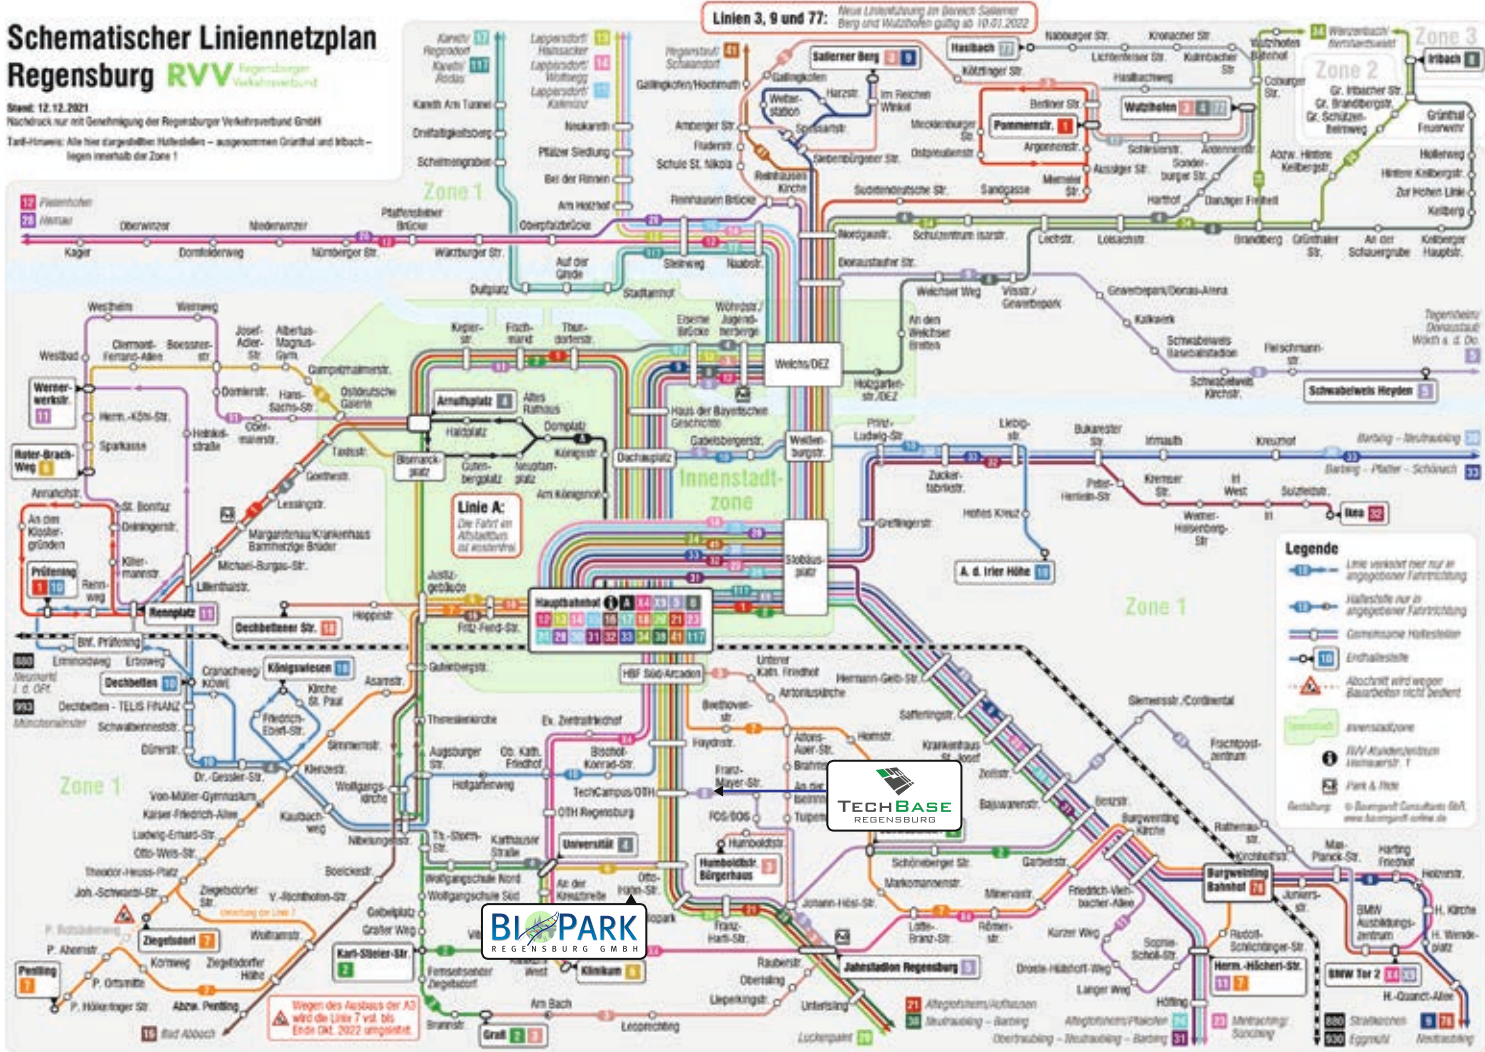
Schematischer Liniennetzplan Regensburg RVV Regensburger Verkehrsverbund

Stand: 12.12.2021
Nachdruck nur mit Genehmigung der Regensburger Verkehrsverbund GmbH
Tarif-Hinweis: Alle hier dargestellten Haltestellen – ausgenommen Grünthal und Irlbach – liegen innerhalb der Zone 1

Linien 3, 9 und 77: Neue Linienführung im Bereich Sallerner Berg und Wutzlhofen gültig ab 10.01.2022

Zone 1
Zone 2
Zone 3

12 Pielenhofen
28 Wenzenbach
Oberwinzer
Niederwinzer
Kager
Dornfeldenweg
Pfaffensteiner Brücke
Nürnberger Str.
Würzburger Str.
Oberpfalzbrücke
Auf der Grede
Dultplatz
Steinweg
Naabstr.
Stadtamhof
Kareth
Regendorf
Kareth Am Tunnel
Dreifaltigkeitsberg
Schelmengraben
Lappersdorf
Hainsacker
Wolfsegg
Kalmünz
Neukareth
Pfälzer Siedlung
Bei der Rinnen
Am Holzhof
Regenstauf
Schwandorf
Gallingkofen/Hochmuth
Amberger Str.
Ruderstr.
Schule St. Nikola
Reinhausen Kirche
Reinhausen Brücke
Sallerner Berg
Gallingkofen
Wetterstation
Harzstr.
Im Reichen Winkel
Spessartstr.
Mecklenburger Str.
Ostpreußenstr.
Siebenbürgener Str.
Sudetendeutsche Str.
Sandgasse
Haslbach
Kötztinger Str.
Nabburger Str.
Kronacher Str.
Lichtenfelser Str.
Kulmbacher Str.
Haslbachweg
Wutzlhofen Bahnhof
Coburger Str.
Berliner Str.
Pommernstr.
Argonnenstr.
Wutzlhofen
Antennenstr.
Schlesienstr.
Aussiger Str.
Sonderburger Str.
Memeler Str.
Hartlof
Danziger Freiheit
Gr. Irlbacher Str.
Gr. Brandbergstr.
Gr. Schützenbeinweg
Adolf-Hinterer-Kelbergstr.
Grünthal Feuerwehr
Hollerweg
Hintere Kellbergstr.
Zur Hohen Linie
Kellberg
Irlbach
Wenzenbach Bernhardswald
Nordgaustr.
Schulzentrum Isarstr.
Lechstr.
Loisachstr.
Brandlberg
Grünthaler Str.
An der Schauergrube
Kellberger Hauptstr.
Donaustaufer Str.
Weichser Weg
Walhalla Allee
Gewerbepark/Donau-Arena
Kalkwerk
Schwabelweis Baseballstadion
Fleischmannstr.
Schwabelweis Kirchstr.
Schwabelweis Heyden
Tegernheim Donaustauf Wörth a. d. Do.
Westheim
Weinweg
Westbad
Clermont-Ferrand-Allee
Boessnerstr.
Josef-Adler-Str.
Albertus-Magnus-Gym.
Keplerstr.
Fischmarkt
Thundorferstr.
Eiserne Brücke
Wöhrdstr./Jugendherberge
Weichs/DEZ
An den Weichser Breiten
Holzgartenstr./DEZ
Werner-werkstr.
Dornierstr.
Hans-Sachs-Str.
Gumpelzhaimerstr.
Ostdeutsche Galerie
Herm.-Köhl-Str.
Coki-mairstr.
Arnulfsplatz
Altes Rathaus
Haidplatz
Domplatz
Königsstr.
Haus der Bayerischen Geschichte
Gabelsbergerstr.
Weißenburgstr.
Prinz-Ludwig-Str.
Liebigstr.
Bukarester Str.
Irrnauth
Kreuzhof
Barbing – Neutraubling
Barbing – Pfatter – Schönach
Roter-Brach-Weg
Sparkasse
Helmholtzstraße
Tastestr.
Bismarckplatz
Gutenbergplatz
Neupfarrplatz
Am Königshof
Dachauplatz
Innenstadtzone
Zuckerfabrikstr.
Peter-Henlein-Str.
Kremser Str.
Im West
Weiner-Heisenberg-Str.
Sulzfeldstr.
Ikea
Annahofstr.
Goethestr.
St. Bonifaz
Lessingstr.
An den Klostergründen
Dennigerstr.
Margaretenau/Krankenhaus Barmherzige Brüder
Linie A: Die Fahrt im Altstadtbus ist kostenfrei
Hohes Kreuz
Greflingerstr.
Killermannstr.
Michael-Burgau-Str.
Prüfening
Renn-weg
Lilienthalstr.
Justizgebäude
Slobiusplatz
A. d. Irler Höhe
Legende
Linie verkehrt hier nur in angegebener Fahrtrichtung
Haltestelle nur in angegebener Fahrtrichtung
Gemeinsame Haltestelle
Endhaltestelle
Abschnitt wird wegen Bauarbeiten nicht bedient
Innenstadtzone
RVV Kundenzentrum Hauptbahnhof
Park & Ride
Realisierung: © Baumgardt Consultants GbR, www.baumgardt-online.de
Rennplatz
Dechbettener Str.
Hoppestr.
Hauptbahnhof
Fritz-Fend-Str.
Bhf. Prüfening
Lindnerweg
Erbsweg
Cranachweg
KOWE
Königswiesen
Kirche St. Paul
Galgenbergstr.
Unterer Kath. Friedhof
Hermann-Geib-Str.
Artonuskirche
Siemensstr./Continental
Beethovenstr.
Safferlingstr.
Haydnstr.
Altons-Auer-Str.
Brahmsstr.
Hemerstr.
Krankenhaus St. Josef
Frachtpostzentrum
Nieder-Sulz/Lkr.
Zeislerstr.
Bajuwarenstr.
Boxerstr.
Burgweinting Kirche
Rathausstr.
Kirchhofstr.
Max-Planck-Str.
Harting Friedhof
Holzerstr.
BMW Ausbildungszentrum
H. Kirche
H. Wendeplatz
880 Neumarkt i. d. OPf.
Dechbetten
993 Dechbetten – TELIS FINANZ
Münchenrainer
Schwalbennestrstr.
Friedrich-Ebert-Str.
Asamstr.
Theodor-Heuss-Str.
Ev. Zentralfriedhof
Augsburger Str.
Ob. Kath. Friedhof
Bischof-Konrad-Str.
HBF Süd/Arcaden
Franz-Mayer-Str.
Dürerstr.
Sennerstr.
Dr.-Gessler-Str.
Klenzestr.
Holgartenweg
TechCampus/OTH
Von-Müller-Gymnasium
Kaiser-Friedrich-Allee
Wolfgangskirche
OTH Regensburg
Ludwig-Erhard-Str.
Kaulbachweg
Otto-Wels-Str.
Nibelungenstr.
Th.-Storm-Str.
Karthauser Straße
Universität
FOS/BOS
Humboldtstr.
Humboldtstr. Bürgerhaus
Schönberger Str.
Markomannenstr.
Minervastr.
Garbestr.
Friedrich-Viehbacher-Allee
Burgweinting Bahnhof
Amersstr.
Rudolf-Schlichtinger-Str.
Herm.-Höcherl-Str.
BMW Tor 2
H.-Quandt-Allee
Theodor-Heuss-Platz
Boelckestr.
Wolfgangschule Nord
Wolfgangschule Süd
An der Kreuzbreite
Otto-Hahn-Str.
Johann-Hösl-Str.
Lohe-Brandt-Str.
Römerstr.
Kurzer Weg
Sophie-Scholl-Str.
Joh.-Schwabl-Str.
Ziegelsdorfer Str.
V.-Richthofen-Str.
Umleitung der Linie 7
Gebelplatz
Grafer Weg
Karl-Stieler-Str.
Fernsehsender Degmarkt
Klinikum
Franz-Hartl-Str.
Raubenstr.
Jahnstadion Regensburg
Droste-Hülshoff-Weg
Langer Weg
Höfling
Ziegetsdorf
Kornweg
Ziegetsdorfer Höhe
Waltramstr.
Am Bach
Oberisling
Liepinkgstr.
Untersling
Lüchenpfad
Pentling
P. Ortsmitte
P. Abensstr.
P. Hölkeringer Str.
Abzw. Pentling
15 Bad Abbach
Wegen des Ausbaus der A3 wird die Linie 7 vsl. bis Ende Okt. 2022 umgeleitet.
Brunnstr.
Graß
Leoprechting
71 Alteglofsheim/Hofhausen
38 Neutraubling – Barbing
Obertraubling – Neutraubling – Barbing
Alteglofsheim/Pfakofen
Mintraching/Sünching
880 Straßkirchen
930 Eggmühl
Neutraubling
TECHBASE REGENSBURG
BIOPARK REGENSBURG GMBH